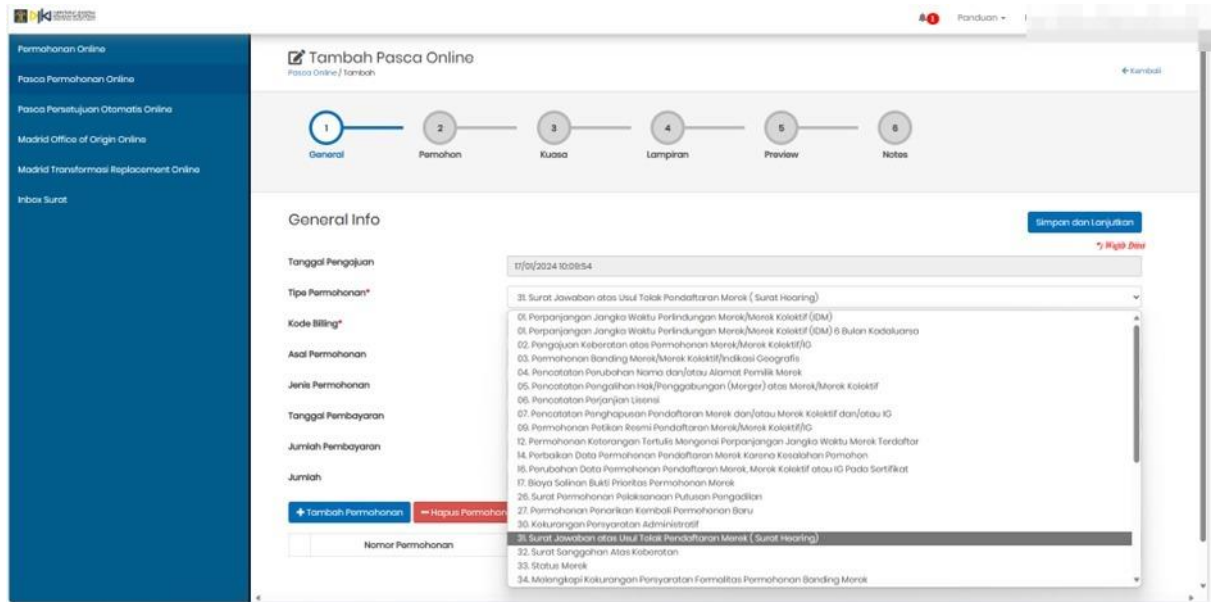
Panduan -

Permohonan Online
Pasca Permohonan Online
Pasca Persetujuan Otomatis Online
Madrid Office of Origin Online
Madrid Transformasi Replacement Online
Inbox Surat

Tambah Pasca Online
Pasca Online / Tambah

← Kembali

1 General
2 Pemohon
3 Kuasa
4 Lampiran
5 Preview
6 Notes

General Info

Simpan dan Lanjutkan

*) Wajib Diisi

Tanggal Pengajuan
17/01/2024 10:09:54

Tipe Permohonan*
31. Surat Jawaban atas Usul Tolak Pendaftaran Merek ( Surat Hearing)

Kode Billing*
Asal Permohonan
Jenis Permohonan
Tanggal Pembayaran
Jumlah Pembayaran
Jumlah

01. Perpanjangan Jangka Waktu Perlindungan Merek/Merek Kolektif (IDM)
01. Perpanjangan Jangka Waktu Perlindungan Merek/Merek Kolektif (IDM) 6 Bulan Kadaluarsa
02. Pengajuan Keberatan atas Permohonan Merek/Merek Kolektif/IG
03. Permohonan Banding Merek/Merek Kolektif/Indikasi Geografis
04. Pencatatan Perubahan Nama dan/atau Alamat Pemilik Merek
05. Pencatatan Pengalihan Hak/Penggabungan (Merger) atas Merek/Merek Kolektif
06. Pencatatan Perjanjian Lisensi
07. Pencatatan Penghapusan Pendaftaran Merek dan/atau Merek Kolektif dan/atau IG
09. Permohonan Petikan Resmi Pendaftaran Merek/Merek Kolektif/IG
12. Permohonan Keterangan Tertulis Mengenai Perpanjangan Jangka Waktu Merek Terdaftar
14. Perbaikan Data Permohonan Pendaftaran Merek Karena Kesalahan Pemohon
16. Perubahan Data Permohonan Pendaftaran Merek, Merek Kolektif atau IG Pada Sertifikat
17. Biaya Salinan Bukti Prioritas Permohonan Merek
26. Surat Permohonan Pelaksanaan Putusan Pengadilan
27. Permohonan Penarikan Kembali Permohonan Baru
30. Kekurangan Persyaratan Administratif
31. Surat Jawaban atas Usul Tolak Pendaftaran Merek ( Surat Hearing)
32. Surat Sanggahan Atas Keberatan
33. Status Merek
34. Melengkapi Kekurangan Persyaratan Formalitas Permohonan Banding Merek

+ Tambah Permohonan
— Hapus Permohon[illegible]

Nomor Permohonan